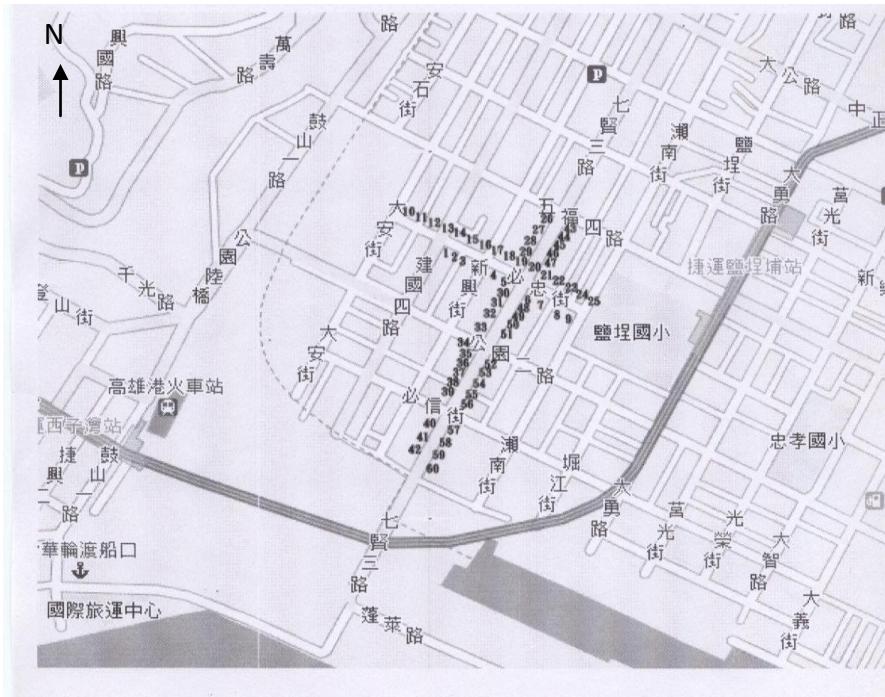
N

興國路

萬壽路

路

安石街

七賢三路

大公路

中正

鼓山一路

瀨南街

鹽埕街

大勇路

五福四路

大安街

新興街

必忠街

建國四路

捷運鹽埕埔站

新

公園陸橋

千光路

山街

大安街

公園一路

鹽埕國小

高雄港火車站

必信街

西子灣站

瀨南街

堀江街

忠孝國小

捷興一路

鼓山一路

大勇路

蓬光街

光榮街

大智路

七賢三路

華輪渡船口

國際旅運中心

蓬萊路

大義街

1 2 3 4 5 6 7 8 9 10 11 12 13 14 15 16 17 18 19 20 21 22 23 24 25 26 27 28 29 30 31 32 33 34 35 36 37 38 39 40 41 42 43 44 45 46 47 48 49 50 51 52 53 54 55 56 57 58 59 60